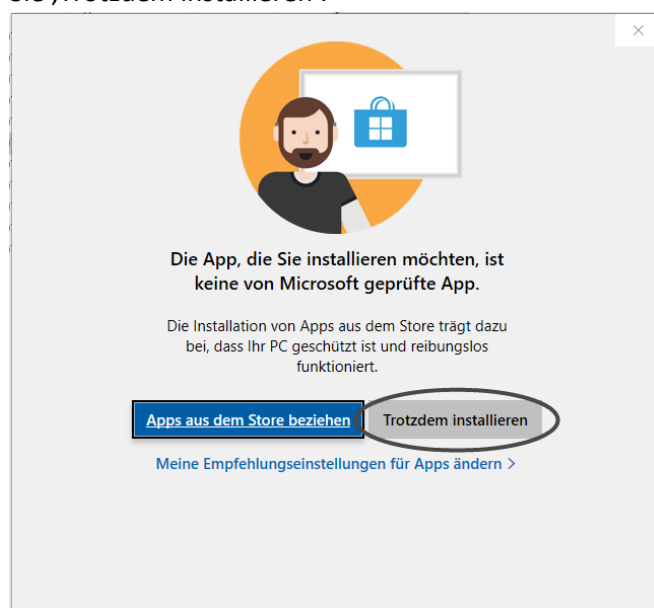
Sie „Trotzdem installieren".

×

Die App, die Sie installieren möchten, ist keine von Microsoft geprüfte App.

Die Installation von Apps aus dem Store trägt dazu bei, dass Ihr PC geschützt ist und reibungslos funktioniert.

Apps aus dem Store beziehen

Trotzdem installieren

Meine Empfehlungseinstellungen für Apps ändern >